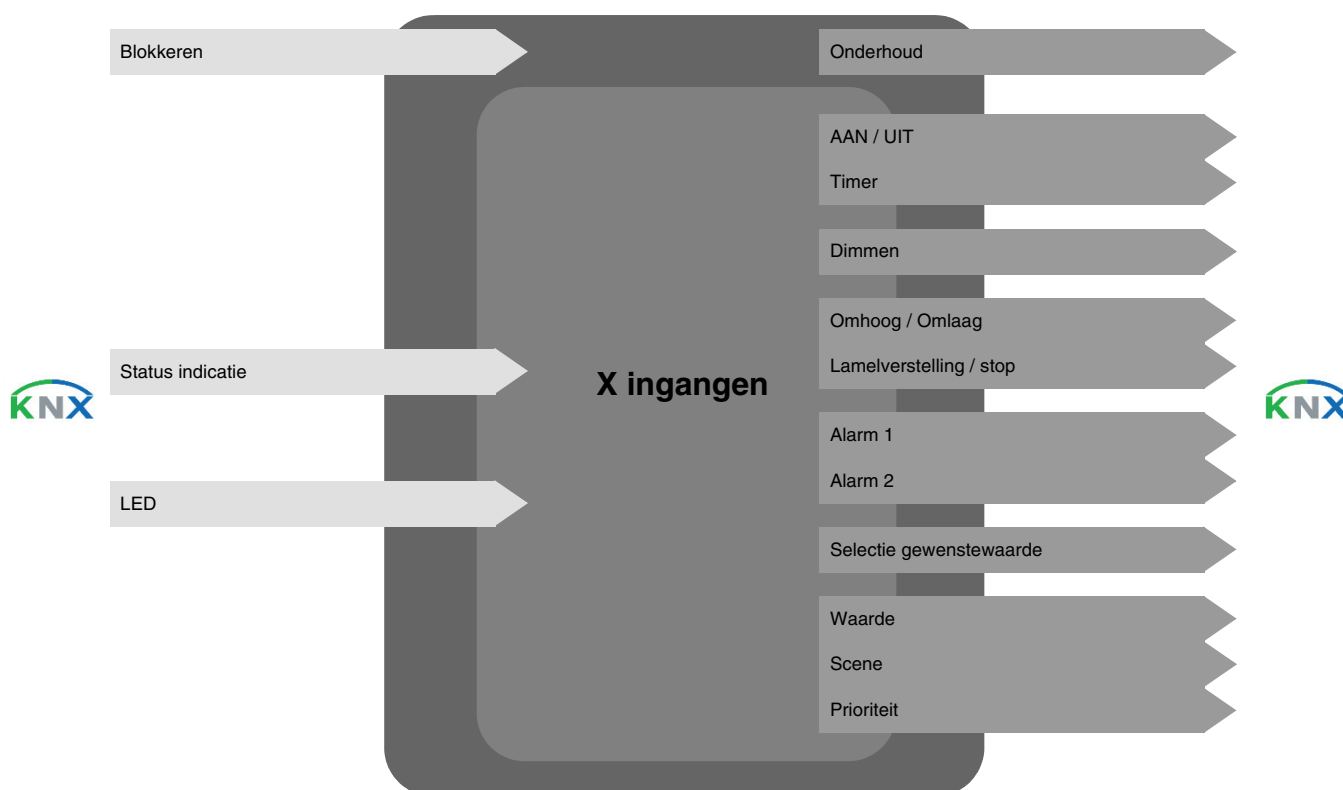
Blokkeren

Status indicatie

LED

KNX

X ingangen

Onderhoud

AAN / UIT

Timer

Dimmen

Omhoog / Omlaag

Lamelverstelling / stop

Alarm 1

Alarm 2

Selectie gewenstewaarde

Waarde

Scene

Prioriteit

KNX